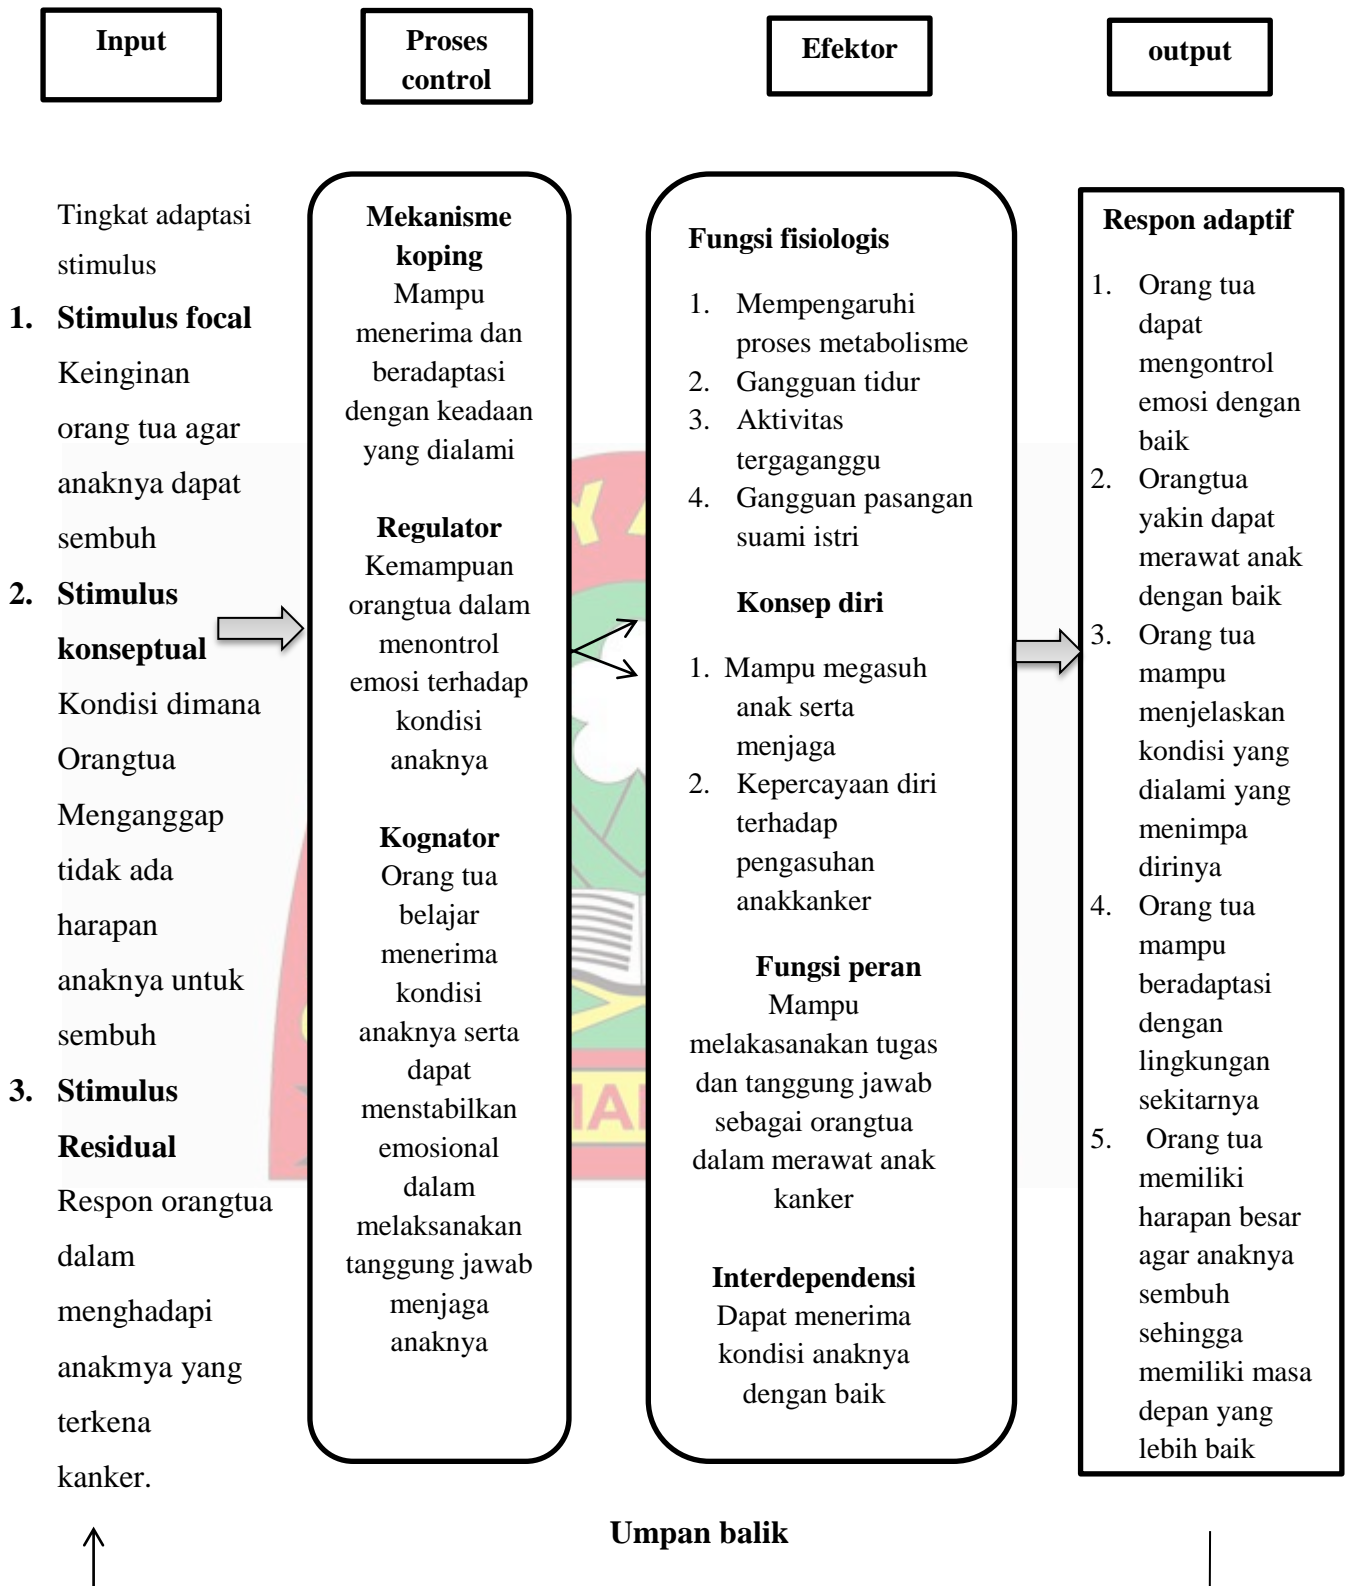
Input

Proses control

Efektor

output

Tingkat adaptasi stimulus

1. **Stimulus focal**
Keinginan orang tua agar anaknya dapat sembuh

2. **Stimulus konseptual**
Kondisi dimana Orangtua Menganggap tidak ada harapan anaknya untuk sembuh

3. **Stimulus Residual**
Respon orangtua dalam menghadapi anakmya yang terkena kanker.

**Mekanisme koping**
Mampu menerima dan beradaptasi dengan keadaan yang dialami

**Regulator**
Kemampuan orangtua dalam menontrol emosi terhadap kondisi anaknya

**Kognator**
Orang tua belajar menerima kondisi anaknya serta dapat menstabilkan emosional dalam melaksanakan tanggung jawab menjaga anaknya

**Fungsi fisiologis**
1. Mempengaruhi proses metabolisme
2. Gangguan tidur
3. Aktivitas tergaganggu
4. Gangguan pasangan suami istri

**Konsep diri**
1. Mampu megasuh anak serta menjaga
2. Kepercayaan diri terhadap pengasuhan anakkanker

**Fungsi peran**
Mampu melakasanakan tugas dan tanggung jawab sebagai orangtua dalam merawat anak kanker

**Interdependensi**
Dapat menerima kondisi anaknya dengan baik

**Respon adaptif**
1. Orang tua dapat mengontrol emosi dengan baik
2. Orangtua yakin dapat merawat anak dengan baik
3. Orang tua mampu menjelaskan kondisi yang dialami yang menimpa dirinya
4. Orang tua mampu beradaptasi dengan lingkungan sekitarnya
5. Orang tua memiliki harapan besar agar anaknya sembuh sehingga memiliki masa depan yang lebih baik

**Umpan balik**